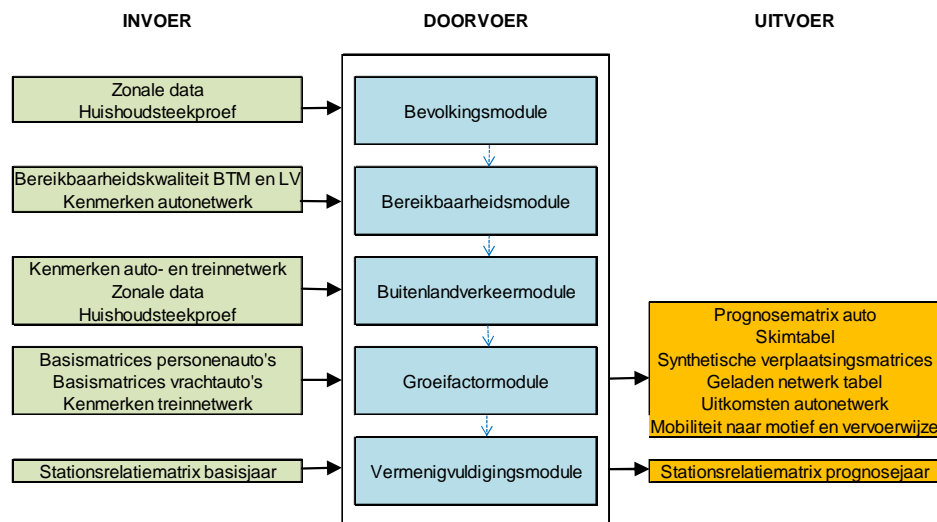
INVOER

DOORVOER

UITVOER

Zonale data
Huishoudsteekproef

Bevolkingsmodule

Bereikbaarheidskwaliteit BTM en LV
Kenmerken autonetwerk

Bereikbaarheidsmodule

Kenmerken auto- en treinnetwerk
Zonale data
Huishoudsteekproef

Buitenlandverkeermodule

Basismatrices personenauto's
Basismatrices vrachtauto's
Kenmerken treinnetwerk

Groeifactormodule

Prognosematrix auto
Skimtabel
Synthetische verplaatsingsmatrices
Geladen netwerk tabel
Uitkomsten autonetwerk
Mobiliteit naar motief en vervoerwijze

Stationsrelatiematrix basisjaar

Vermenigvuldigingsmodule

Stationsrelatiematrix prognosejaar